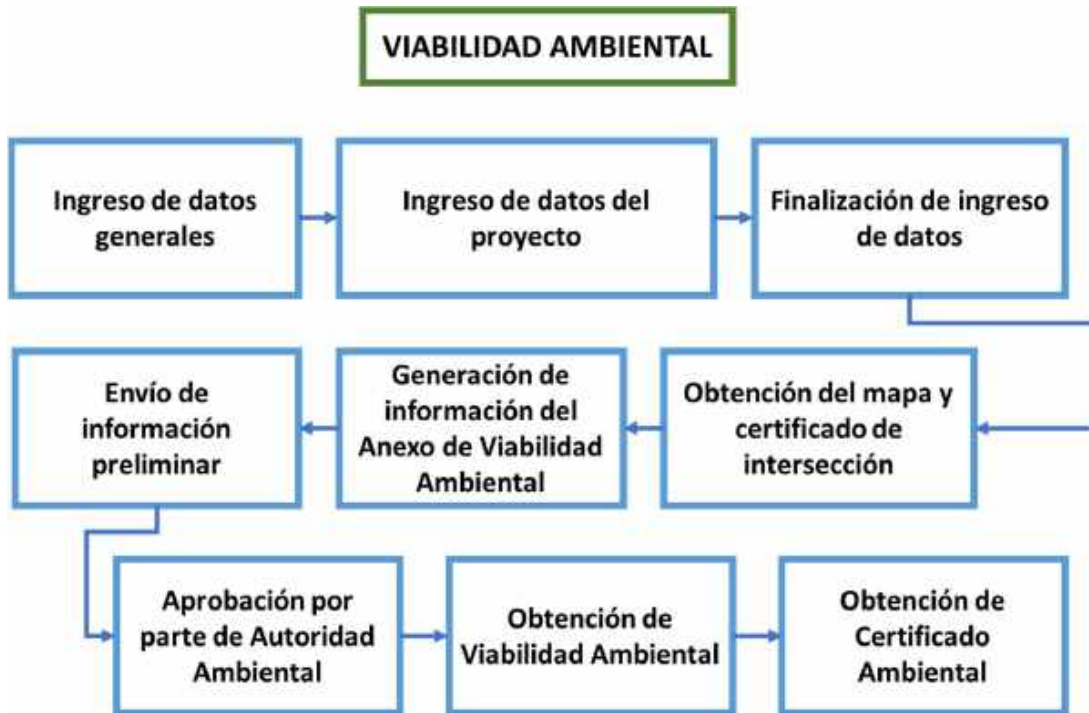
VIABILIDAD AMBIENTAL

Ingreso de datos generales

Ingreso de datos del proyecto

Finalización de ingreso de datos

Obtención del mapa y certificado de intersección

Generación de información del Anexo de Viabilidad Ambiental

Envío de información preliminar

Aprobación por parte de Autoridad Ambiental

Obtención de Viabilidad Ambiental

Obtención de Certificado Ambiental